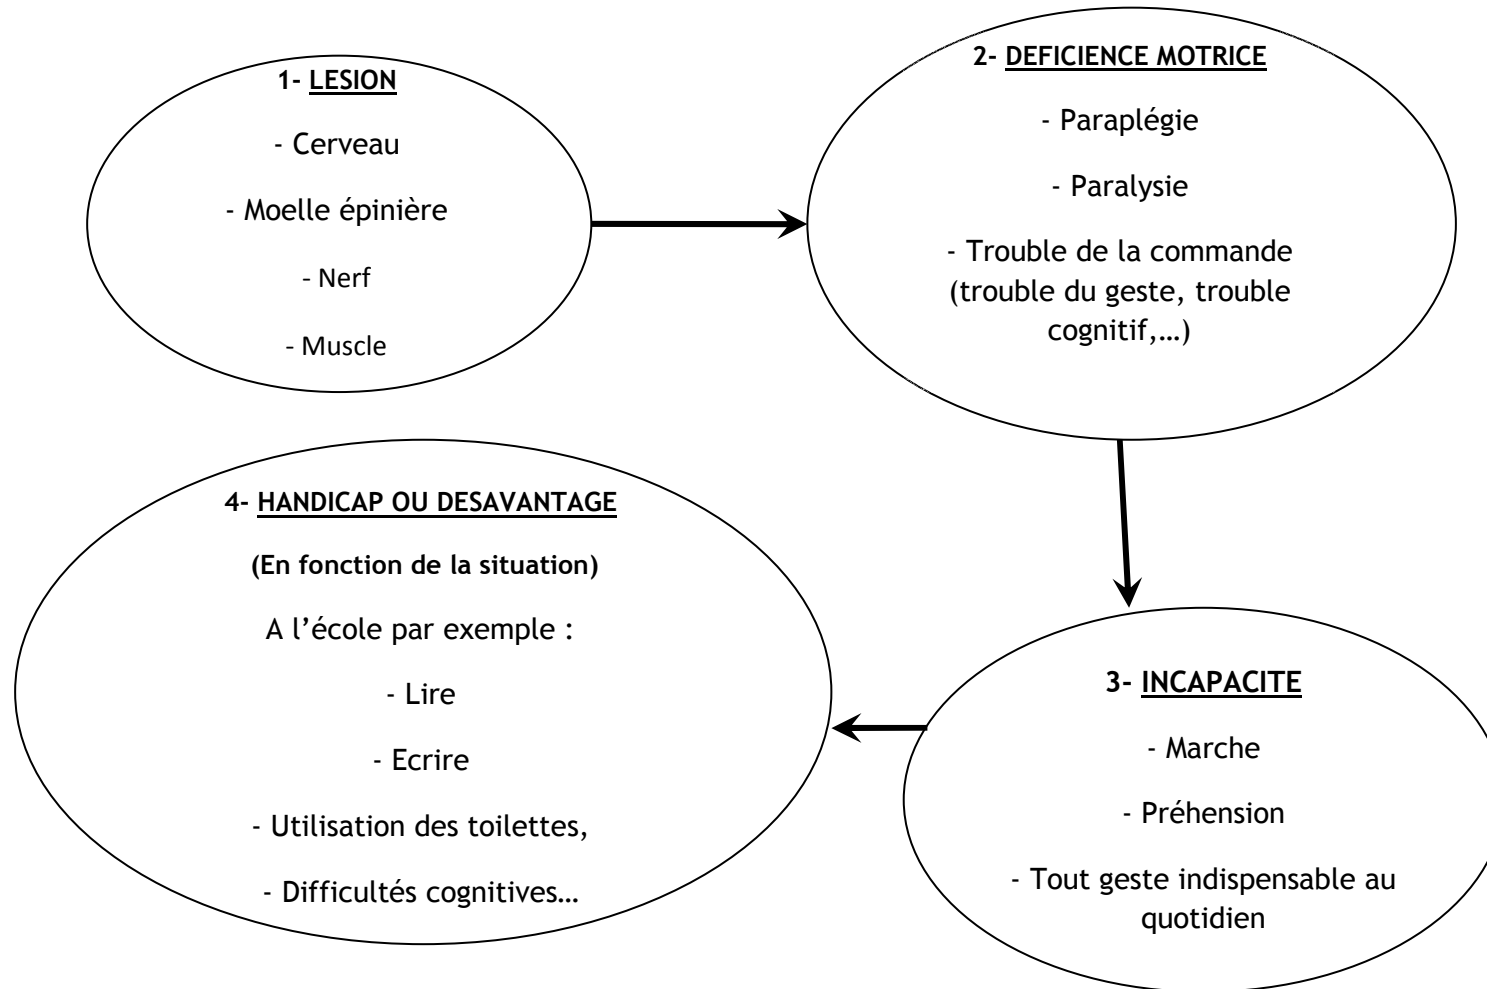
1- LESION

- Cerveau

- Moelle épinière

- Nerf

- Muscle

2- DEFICIENCE MOTRICE

- Paraplégie

- Paralysie

- Trouble de la commande (trouble du geste, trouble cognitif,…)

3- INCAPACITE

- Marche

- Préhension

- Tout geste indispensable au quotidien

4- HANDICAP OU DESAVANTAGE

(En fonction de la situation)

A l'école par exemple :

- Lire

- Ecrire

- Utilisation des toilettes,

- Difficultés cognitives…